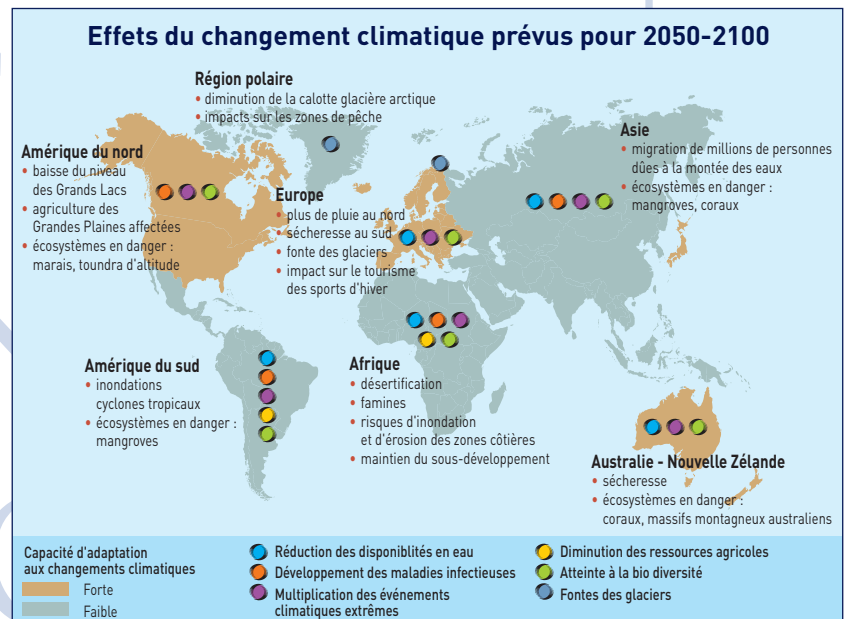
Effets du changement climatique prévus pour 2050-2100

Région polaire
• diminution de la calotte glacière arctique
• impacts sur les zones de pêche

Amérique du nord
• baisse du niveau des Grands Lacs
• agriculture des Grandes Plaines affectées
• écosystèmes en danger : marais, toundra d'altitude

Europe
• plus de pluie au nord
• sécheresse au sud
• fonte des glaciers
• impact sur le tourisme des sports d'hiver

Asie
• migration de millions de personnes dûes à la montée des eaux
• écosystèmes en danger : mangroves, coraux

Amérique du sud
• inondations cyclones tropicaux
• écosystèmes en danger : mangroves

Afrique
• désertification
• famines
• risques d'inondation et d'érosion des zones côtières
• maintien du sous-développement

Australie - Nouvelle Zélande
• sécheresse
• écosystèmes en danger : coraux, massifs montagneux australiens

Capacité d'adaptation aux changements climatiques
Forte
Faible

Réduction des disponiblités en eau
Développement des maladies infectieuses
Multiplication des événements climatiques extrêmes
Diminution des ressources agricoles
Atteinte à la bio diversité
Fontes des glaciers